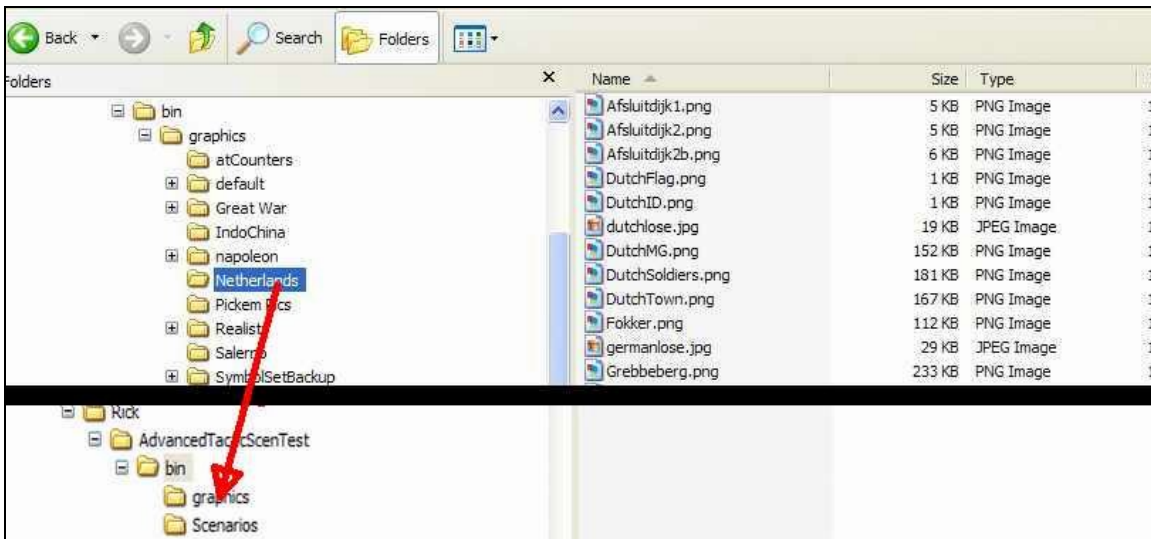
Back Search Folders

Folders ×

bin
graphics
atCounters
default
Great War
IndoChina
napoleon
Netherlands
Pickem Pics
Realist
Salerno
SymbolSetBackup

Rick
AdvancedTacticScenTest
bin
graphics
Scenarios

| Name | Size | Type |
|---|---|---|
| Afsluitdijk1.png | 5 KB | PNG Image |
| Afsluitdijk2.png | 5 KB | PNG Image |
| Afsluitdijk2b.png | 6 KB | PNG Image |
| DutchFlag.png | 1 KB | PNG Image |
| DutchID.png | 1 KB | PNG Image |
| dutchlose.jpg | 19 KB | JPEG Image |
| DutchMG.png | 152 KB | PNG Image |
| DutchSoldiers.png | 181 KB | PNG Image |
| DutchTown.png | 167 KB | PNG Image |
| Fokker.png | 112 KB | PNG Image |
| germanlose.jpg | 29 KB | JPEG Image |
| Grebbeberg.png | 233 KB | PNG Image |